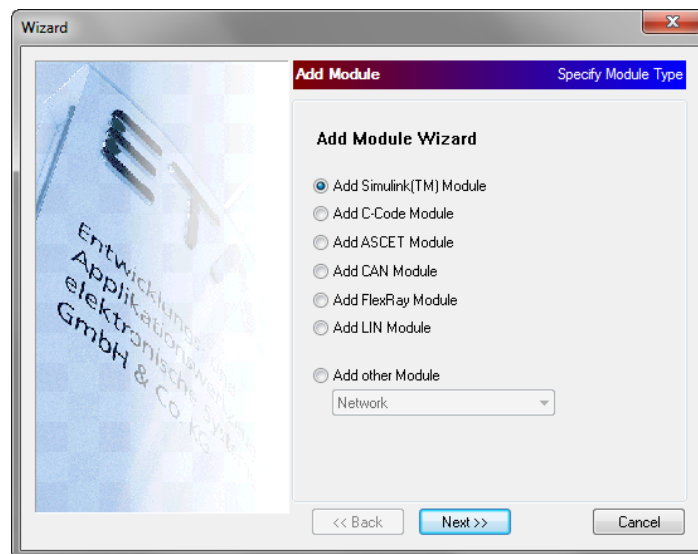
Wizard

Add Module

Specify Module Type

Add Module Wizard

Add Simulink(TM) Module

Add C-Code Module

Add ASCET Module

Add CAN Module

Add FlexRay Module

Add LIN Module

Add other Module

Network

Entwicklungs- und Applikationswerkzeuge für elektronische Systeme GmbH & Co. KG

<< Back

Next >>

Cancel